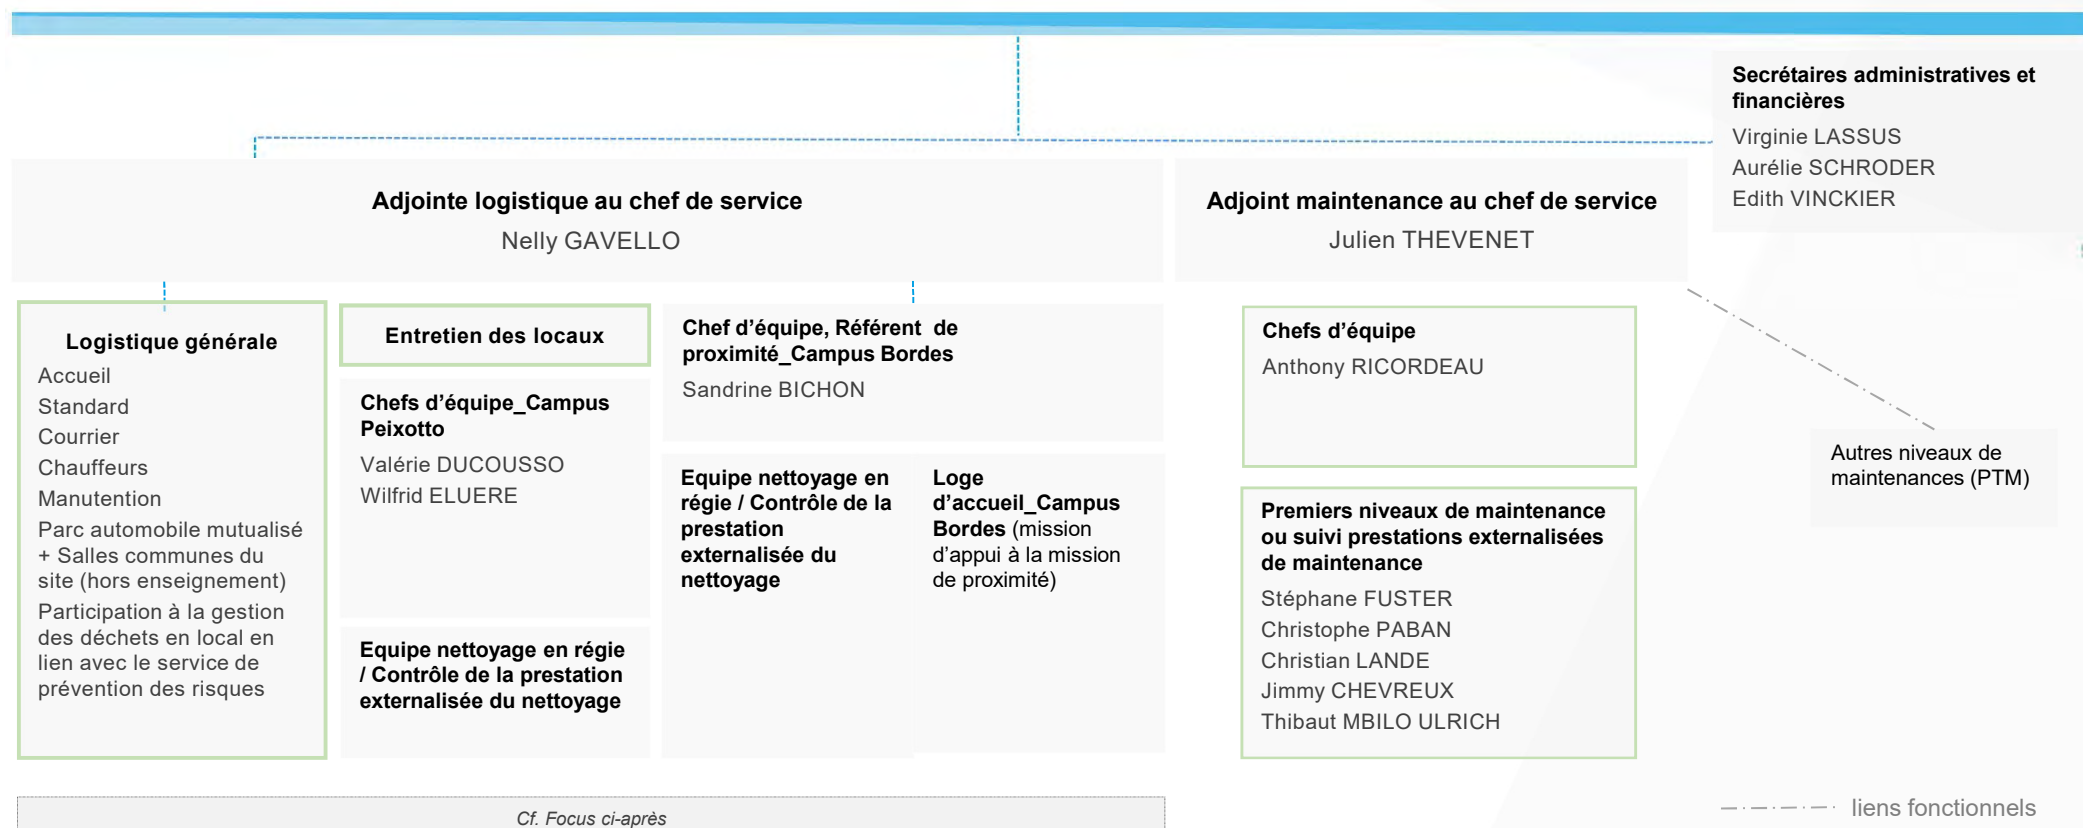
Secrétaires administratives et financières
Virginie LASSUS
Aurélie SCHRODER
Edith VINCKIER

Adjointe logistique au chef de service
Nelly GAVELLO

Adjoint maintenance au chef de service
Julien THEVENET

Logistique générale
Accueil
Standard
Courrier
Chauffeurs
Manutention
Parc automobile mutualisé + Salles communes du site (hors enseignement)
Participation à la gestion des déchets en local en lien avec le service de prévention des risques

Entretien des locaux

Chefs d'équipe_Campus Peixotto
Valérie DUCOUSSO
Wilfrid ELUERE

Equipe nettoyage en régie / Contrôle de la prestation externalisée du nettoyage

Chef d'équipe, Référent de proximité_Campus Bordes
Sandrine BICHON

Equipe nettoyage en régie / Contrôle de la prestation externalisée du nettoyage

Loge d'accueil_Campus Bordes (mission d'appui à la mission de proximité)

Chefs d'équipe
Anthony RICORDEAU

Premiers niveaux de maintenance ou suivi prestations externalisées de maintenance
Stéphane FUSTER
Christophe PABAN
Christian LANDE
Jimmy CHEVREUX
Thibaut MBILO ULRICH

Autres niveaux de maintenances (PTM)

Cf. Focus ci-après

liens fonctionnels